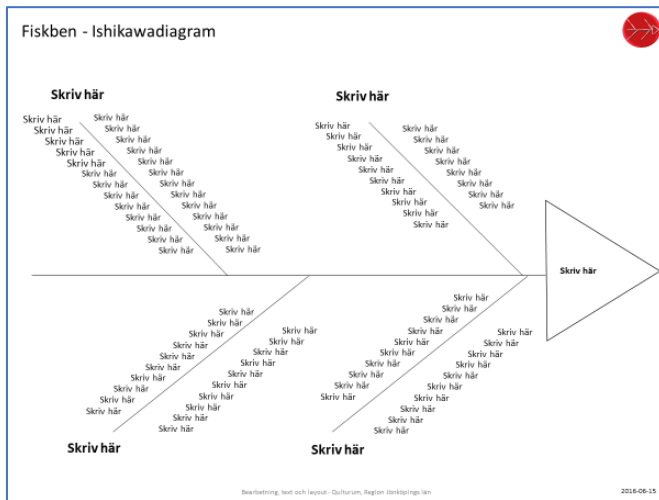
Fiskben - Ishikawadiagram

Skriv här

Skriv här
Skriv här
Skriv här
Skriv här
Skriv här
Skriv här
Skriv här
Skriv här
Skriv här
Skriv här
Skriv här
Skriv här
Skriv här

Skriv här
Skriv här
Skriv här
Skriv här
Skriv här
Skriv här
Skriv här
Skriv här
Skriv här
Skriv här
Skriv här
Skriv här
Skriv här

Skriv här

Skriv här
Skriv här
Skriv här
Skriv här
Skriv här
Skriv här
Skriv här
Skriv här
Skriv här
Skriv här

Skriv här
Skriv här
Skriv här
Skriv här
Skriv här
Skriv här
Skriv här
Skriv här

Skriv här

Skriv här
Skriv här
Skriv här
Skriv här
Skriv här
Skriv här
Skriv här
Skriv här
Skriv här
Skriv här

Skriv här
Skriv här
Skriv här
Skriv här
Skriv här
Skriv här
Skriv här
Skriv här
Skriv här
Skriv här

Skriv här

Skriv här
Skriv här
Skriv här
Skriv här
Skriv här
Skriv här
Skriv här
Skriv här
Skriv här
Skriv här
Skriv här
Skriv här
Skriv här

Skriv här
Skriv här
Skriv här
Skriv här
Skriv här
Skriv här
Skriv här
Skriv här
Skriv här

Skriv här

Skriv här

Bearbetning, text och layout - Qulturum, Region Jönköpings län

2016-06-15